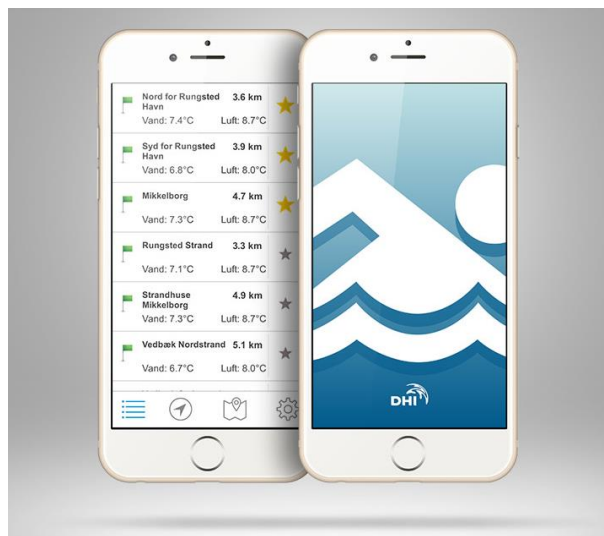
Nord for Rungsted Havn 3.6 km
Vand: 7.4°C Luft: 8.7°C

Syd for Rungsted Havn 3.9 km
Vand: 6.8°C Luft: 8.0°C

Mikkelborg 4.7 km
Vand: 7.3°C Luft: 8.7°C

Rungsted Strand 3.3 km
Vand: 7.1°C Luft: 8.7°C

Strandhuse Mikkelborg 4.9 km
Vand: 7.3°C Luft: 8.7°C

Vedbæk Nordstrand 5.1 km
Vand: 6.7°C Luft: 8.0°C

DHI